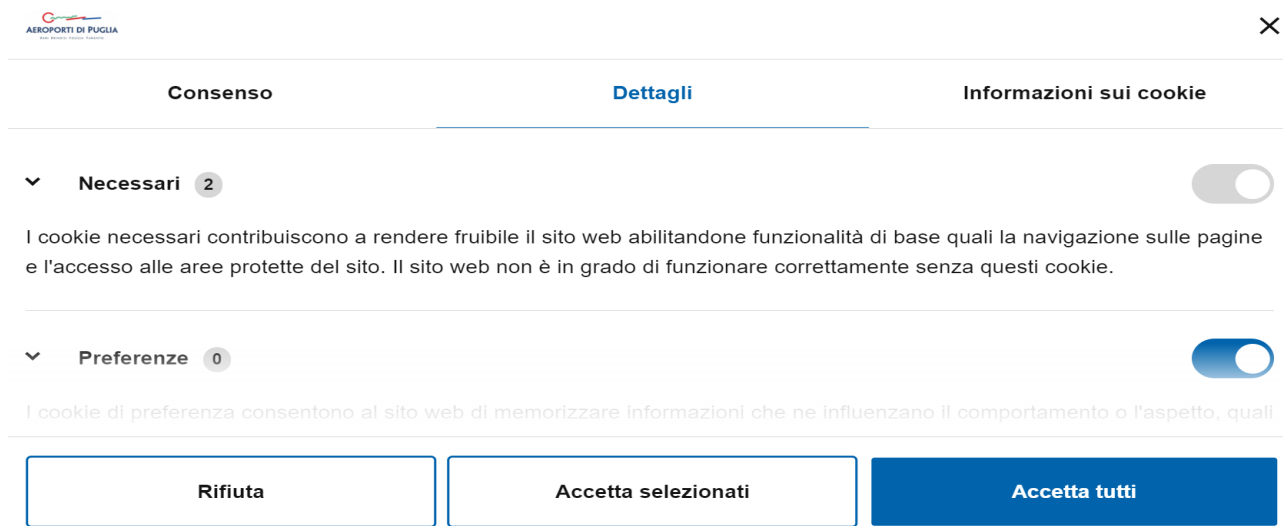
AEROPORTI DI PUGLIA

Consenso

Dettagli

Informazioni sui cookie

Necessari 2

I cookie necessari contribuiscono a rendere fruibile il sito web abilitandone funzionalità di base quali la navigazione sulle pagine e l'accesso alle aree protette del sito. Il sito web non è in grado di funzionare correttamente senza questi cookie.

Preferenze 0

I cookie di preferenza consentono al sito web di memorizzare informazioni che ne influenzano il comportamento o l'aspetto, quali

Rifiuta

Accetta selezionati

Accetta tutti